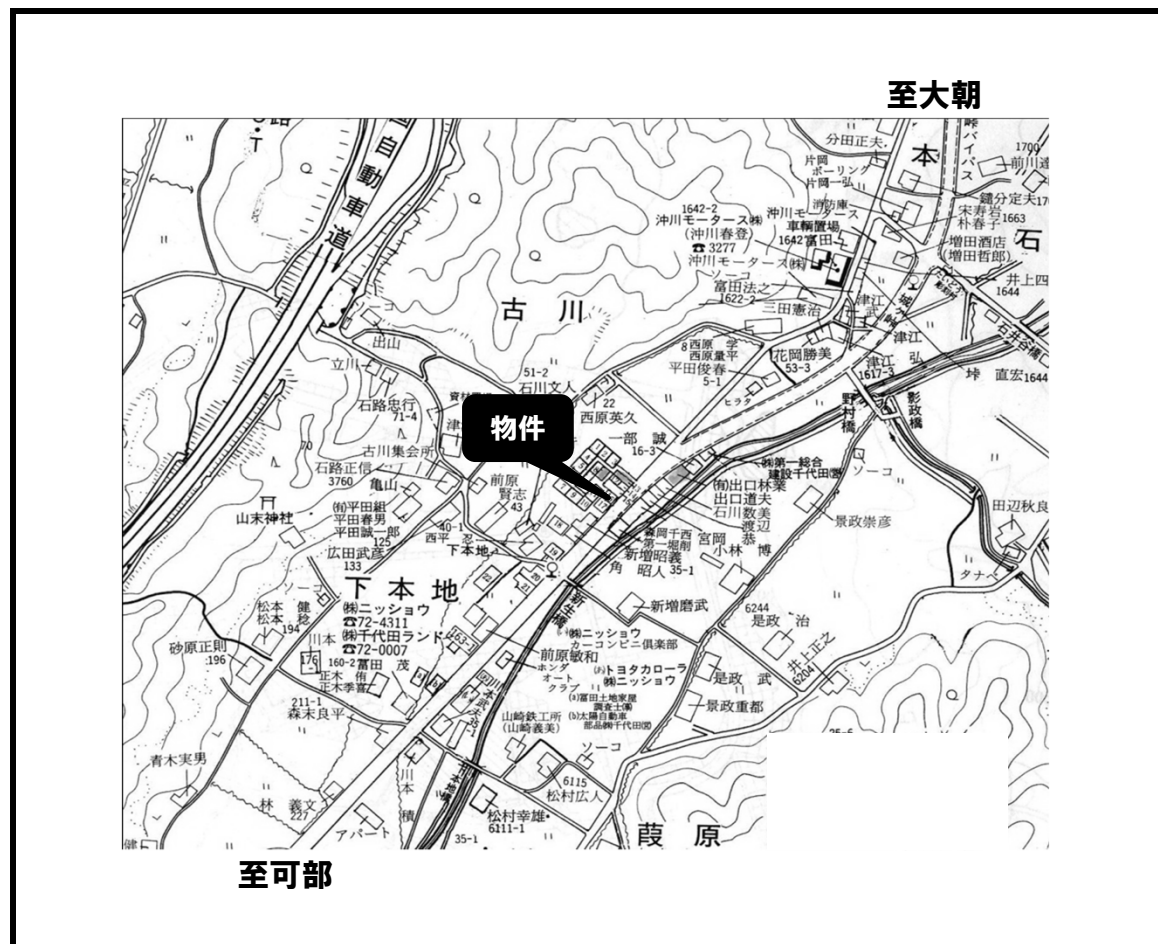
至大朝

自動車道

古川

物件

分田正夫
本
バイパス
片岡ボーリング
片岡一弘
前川
鍵分定夫
宋寿治
朴春子 1663
増田酒店
(増田哲郎)
石
井上四 1644
1642-2
沖川モータース(株)
(沖川春登)
☎3277
沖川モータース(株)
沖川モータース
車輌置場
1642 冨田
消防庫
ソーコ
富田法之
1622-2
三田憲治
津江
8 西原
西原量平
平田俊春
5-1
花岡勝美
53-3
津江弘
津江
坪
直宏 1644
野村橋
影政橋
出山
立川
51-2
石川文人
22
西原英久
石路忠行
71-4
一部誠
16-3
(有)第一総合建設千代田営
ソーコ
70
古川集会所
石路正信
3760
亀山
前原賢志
43
(有)出口林業
出口道夫
石川数美
渡辺恭
景政崇彦
田辺秋良
山末神社
(有)平田組
平田春男
平田誠一郎
125
広田武彦
133
40-1
西平忍
下本地
森岡千西
第一堰
新増昭義
宮岡
角昭人 35-1
小林博
タナベ
下本地
ソーコ
松本健稔
松本
194
(株)ニッショウ
☎72-4311
(株)千代田ランド
☎72-0007
新増磨武
6244
是政治
井上正之
6204
砂原正則
196
川本
176
160-2 冨田茂
正木侑
正木季喜
(株)ニッショウ
カーコンビニ倶楽部
前原敏和
ホンダオートクラブ
(有)トヨタカローラ
(株)ニッショウ
是政武
景政重都
211-1
森末良平
山崎鉄工所
(山崎義美)
(有)冨田土地家屋調査士(事)
(有)太陽自動車
部品(株)千代田(営)
青木実男
川本
ソーコ
6115
松村広人
林義文
227
アパート
積
松村幸雄
6111-1
35-1
葭原

至可部